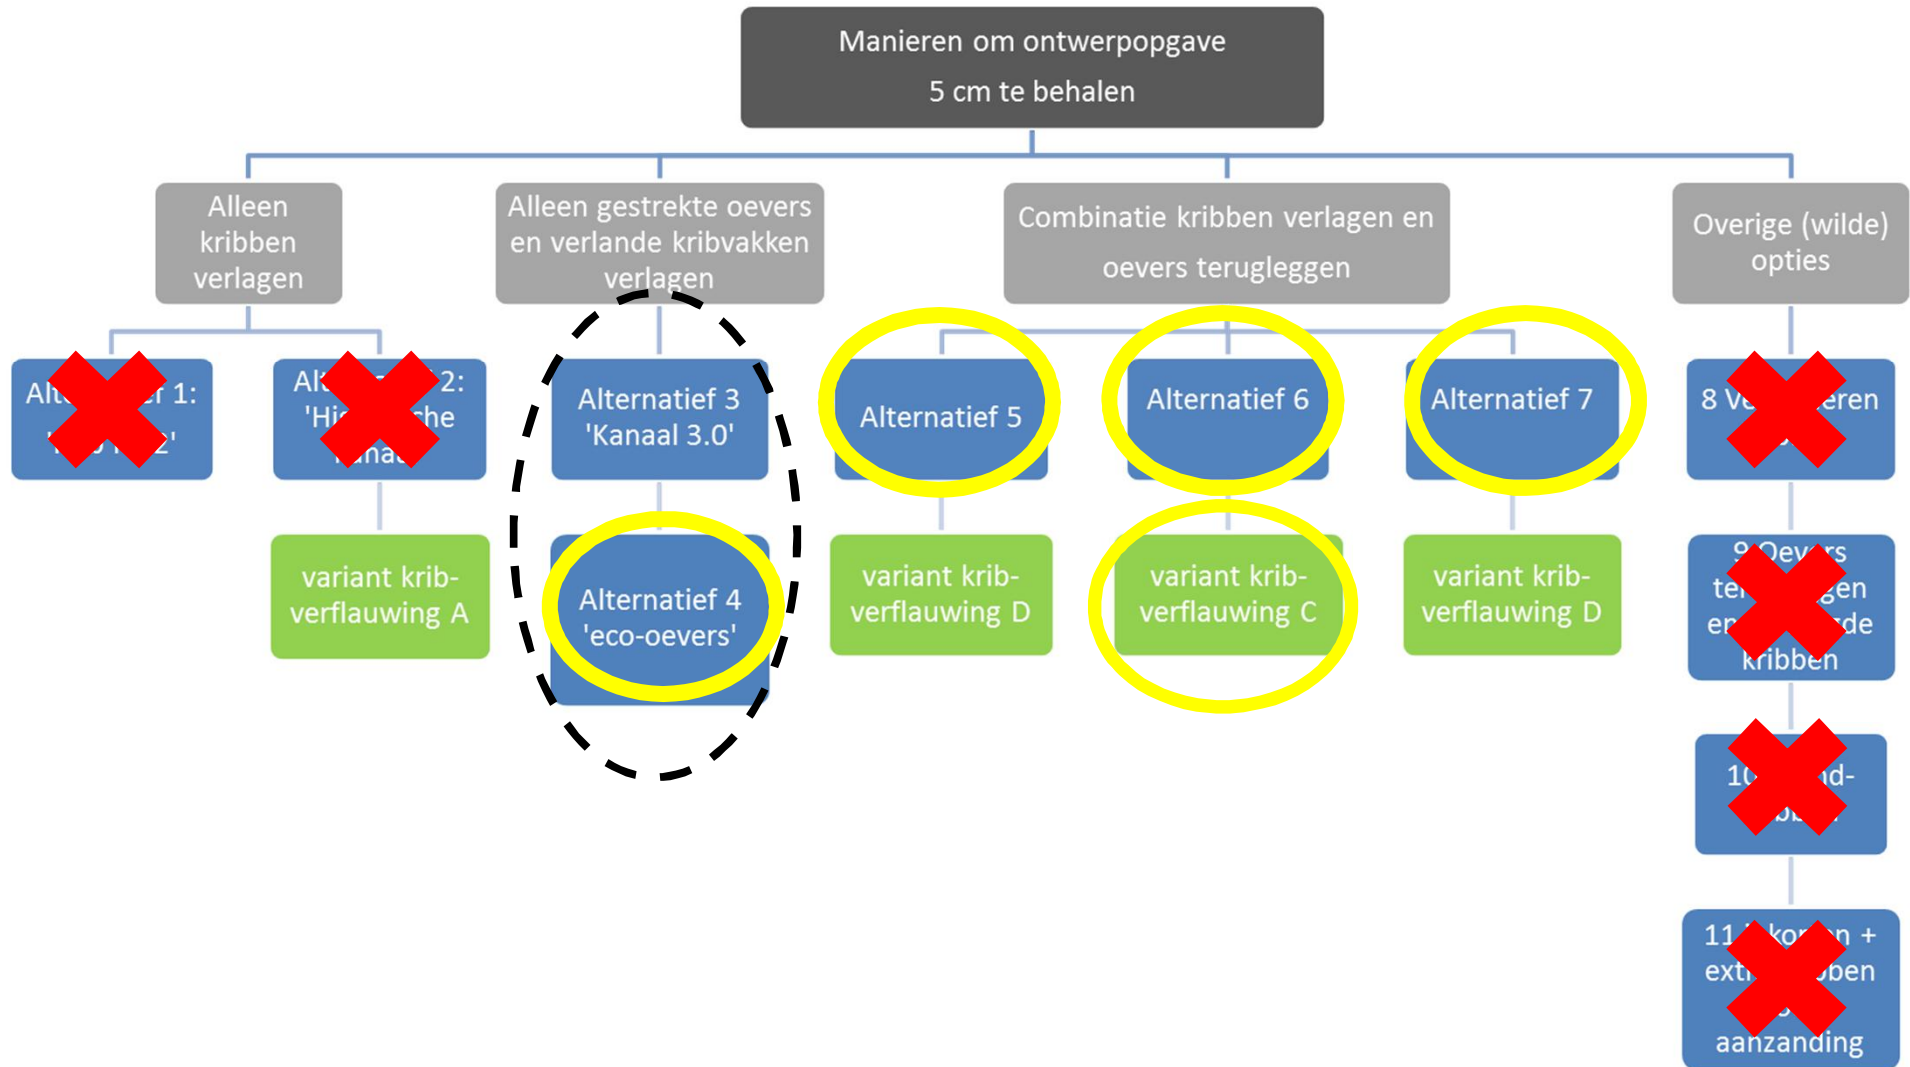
Manieren om ontwerpopgave 5 cm te behalen

Alleen kribben verlagen

Alleen gestrekte oevers en verlande kribvakken verlagen

Combinatie kribben verlagen en oevers terugleggen

Overige (wilde) opties

Alt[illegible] 1: '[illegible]2'

Al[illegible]2: 'Hi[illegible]he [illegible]na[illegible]'

variant krib-verflauwing A

Alternatief 3 'Kanaal 3.0'

Alternatief 4 'eco-oevers'

Alternatief 5

variant krib-verflauwing D

Alternatief 6

variant krib-verflauwing C

Alternatief 7

variant krib-verflauwing D

8 V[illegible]eren

9 Oevers te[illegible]gen en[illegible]de kribben

10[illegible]d-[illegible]

11 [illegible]ko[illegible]n + ext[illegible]ben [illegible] aanzanding